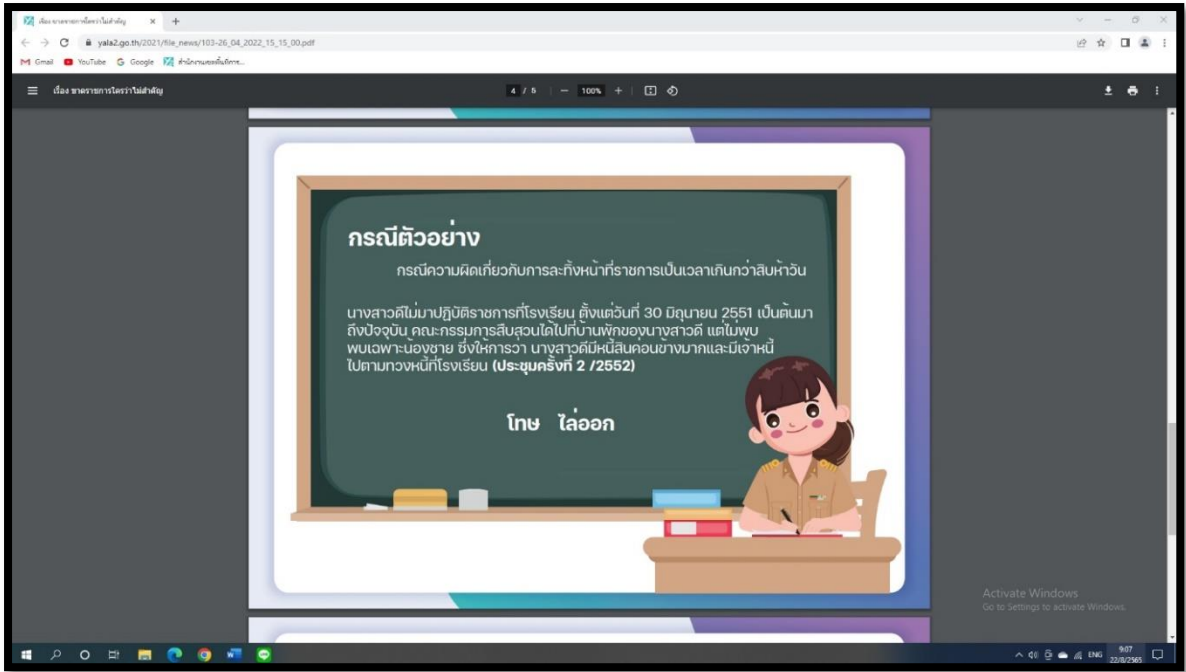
เรื่อง ขาดราชการโดยไม่สำคัญ ×

yala2.go.th/2021/file_news/103-26_04_2022_15_15_00.pdf

Gmail YouTube Google สำนักงานเขตพื้นที่การ...

เรื่อง ขาดราชการโดยไม่สำคัญ

4 / 5 | — 100% +

กรณีตัวอย่าง

กรณีความผิดเกี่ยวกับการละทิ้งหน้าที่ราชการเป็นเวลาเกินกว่าสิบห้าวัน

นางสาวดีไม่มาปฏิบัติราชการที่โรงเรียน ตั้งแต่วันที่ 30 มิถุนายน 2551 เป็นต้นมา ถึงปัจจุบัน คณะกรรมการสืบสวนได้ไปที่บ้านพักของนางสาวดี แต่ไม่พบ พบเฉพาะน้องชาย ซึ่งให้การว่า นางสาวดีมีหนี้สินค่อนข้างมากและมีเจ้าหนี้ไปตามทวงหนี้ที่โรงเรียน (ประชุมครั้งที่ 2 /2552)

โทษ ไล่ออก

Activate Windows
Go to Settings to activate Windows.

ENG 9:07 22/8/2565